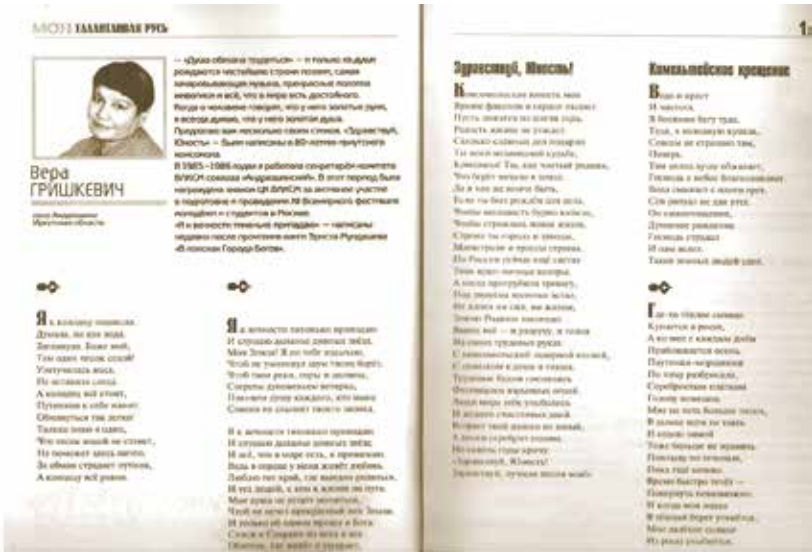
МОЯ ТАЛАНТЛИВАЯ РУСЬ

Вера ГРИШКЕВИЧ

город Ангарск Иркутская область

— Душа обязана трудиться! — я только на днях рождаются честнейшие строки поэзии, самые запоминающиеся музыка, прекрасные полотна живописи и всё, что в мире есть достойного. Когда о человеке говорят, что у него золотые руки, я всегда думаю, что у него золотая душа.

Предлагаю вам несколько своих стихов. «Здравствуй, Юность!» — были написаны в 80-х годах прошлого века. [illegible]

В 1985 – 1986 годах я работала секретарём комитета ВЛКСМ союза «Ангарскхимстрой». В этот период была награждена знаком ЦК ВЛКСМ за активное участие в подготовке и проведении XII Всемирного фестиваля молодёжи и студентов в Москве.

«Я в вечность тенями пропадаю» — написаны недавно после прочтения книги Тристан Рукадзина «В поисках Города Богов».

Я к концу повисли. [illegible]

Я в вечность тенями пропадаю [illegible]

Здравствуй, Юность!

Комсомольское крещение

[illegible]

1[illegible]